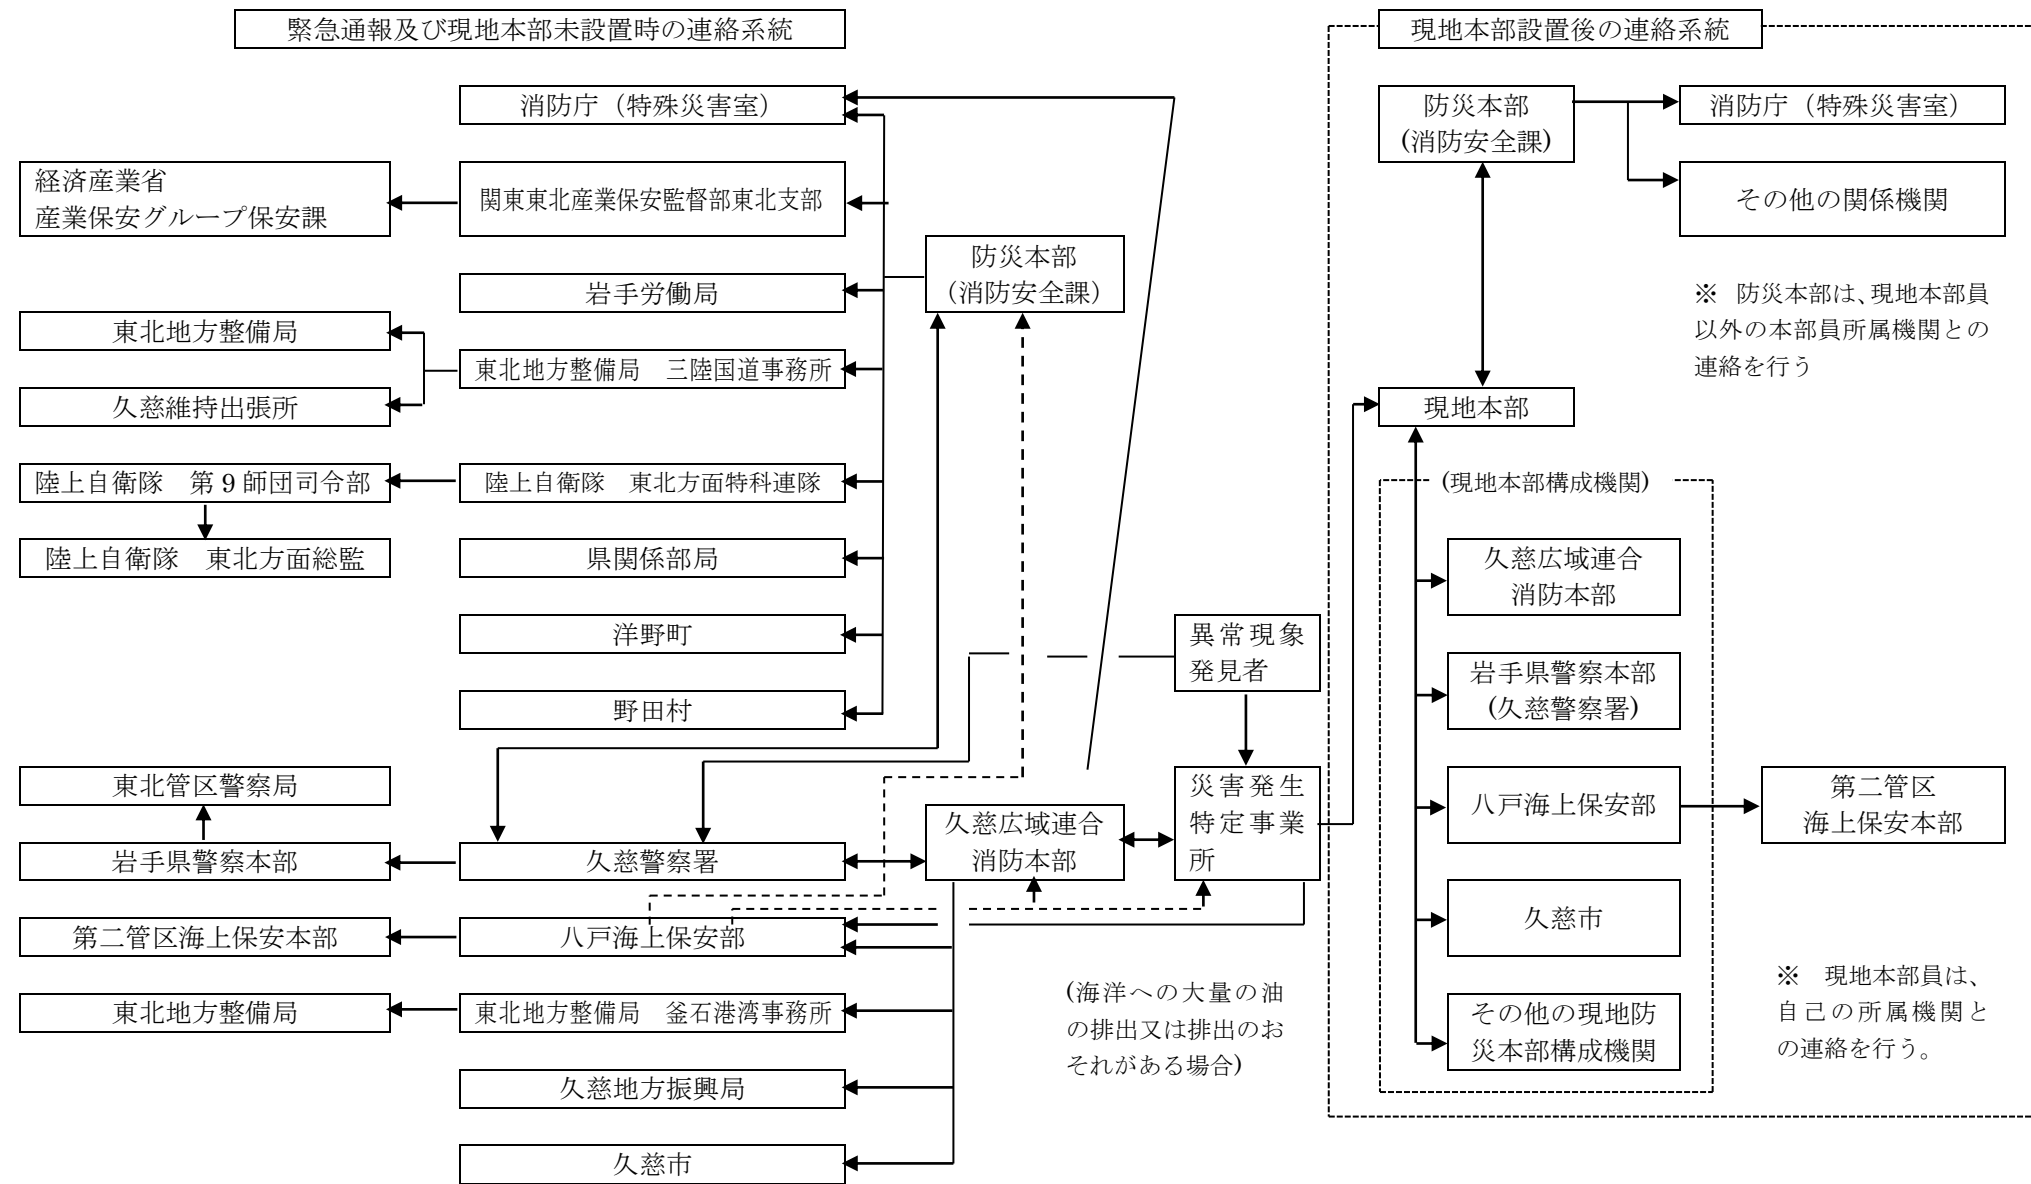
緊急通報及び現地本部未設置時の連絡系統

消防庁（特殊災害室）

経済産業省
産業保安グループ保安課

関東東北産業保安監督部東北支部

防災本部
（消防安全課）

岩手労働局

東北地方整備局

東北地方整備局　三陸国道事務所

久慈維持出張所

陸上自衛隊　第９師団司令部

陸上自衛隊　東北方面特科連隊

陸上自衛隊　東北方面総監

県関係部局

洋野町

異常現象
発見者

野田村

東北管区警察局

災害発生
特定事業
所

久慈広域連合
消防本部

岩手県警察本部

久慈警察署

第二管区海上保安本部

八戸海上保安部

東北地方整備局

東北地方整備局　釜石港湾事務所

（海洋への大量の油の排出又は排出のおそれがある場合）

久慈地方振興局

久慈市

現地本部設置後の連絡系統

防災本部
（消防安全課）

消防庁（特殊災害室）

その他の関係機関

※　防災本部は、現地本部員以外の本部員所属機関との連絡を行う

現地本部

（現地本部構成機関）

久慈広域連合
消防本部

岩手県警察本部
（久慈警察署）

八戸海上保安部

第二管区
海上保安本部

久慈市

※　現地本部員は、自己の所属機関との連絡を行う。

その他の現地防
災本部構成機関